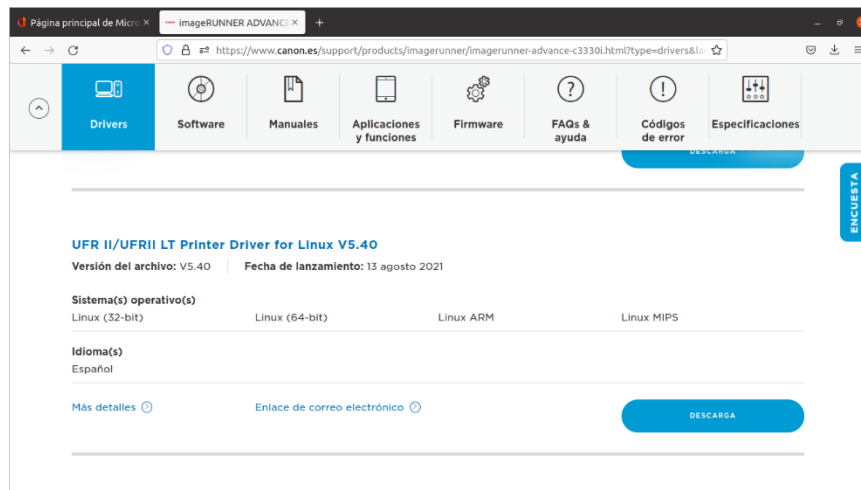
Página principal de Micro ×
imageRUNNER ADVANCE ×
+
https://www.canon.es/support/products/imagerunner/imagerunner-advance-c3330i.html?type=drivers&la

Drivers
Software
Manuales
Aplicaciones y funciones
Firmware
FAQs & ayuda
Códigos de error
Especificaciones

DESCARGA

ENCUESTA

UFR II/UFRII LT Printer Driver for Linux V5.40
Versión del archivo: V5.40
Fecha de lanzamiento: 13 agosto 2021

Sistema(s) operativo(s)

| Linux (32-bit) | Linux (64-bit) | Linux ARM | Linux MIPS |
|---|---|---|---|

Idioma(s)
Español

Más detalles
Enlace de correo electrónico
DESCARGA